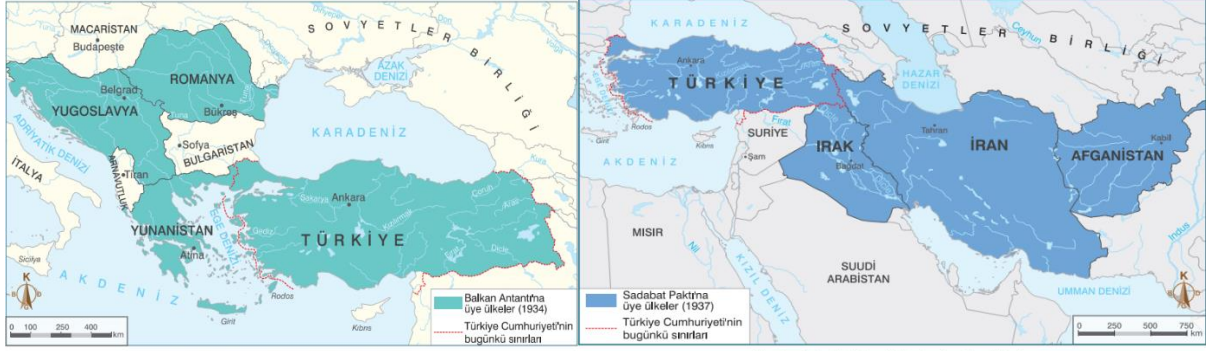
MACARİSTAN
Budapeşte
SOVYETLER BİRLİĞİ
AZAK DENİZİ
ROMANYA
YUGOSLAVYA
Belgrad
Bükreş
ADRİYATİK DENİZİ
Sofya
BULGARİSTAN
KARADENİZ
İTALYA
ARNAVUTLUK
Tiran
Ankara
Sakarya
Kızılırmak
Çoruh
Aras
YUNANİSTAN
EGE DENİZİ
Gediz
TÜRKİYE
Fırat
Dicle
Sicilya
Atina
AKDENİZ
Rodos
Girit
Kıbrıs
K
0 100 250 400 km
Balkan Antantı'na üye ülkeler (1934)
Türkiye Cumhuriyeti'nin bugünkü sınırları

KARADENİZ
SOVYETLER BİRLİĞİ
Ceyhun
Ankara
TÜRKİYE
HAZAR DENİZİ
Rodos
SURİYE
Fırat
Tahran
Kabil
Girit
Kıbrıs
IRAK
İRAN
AFGANİSTAN
AKDENİZ
Şam
Bağdat
MISIR
Nil
KIZIL DENİZ
SUUDİ ARABİSTAN
İndus
UMMAN DENİZİ
K
Sadabat Paktı'na üye ülkeler (1937)
Türkiye Cumhuriyeti'nin bugünkü sınırları
0 250 500 750 km